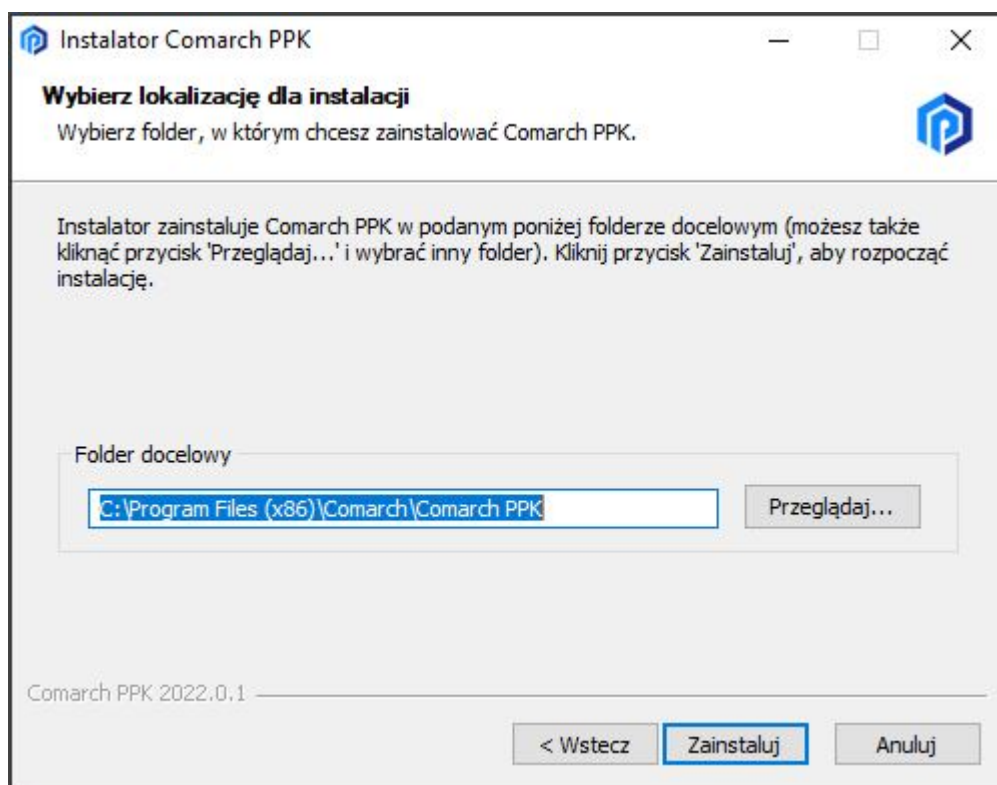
Instalator Comarch PPK

Wybierz lokalizację dla instalacji
Wybierz folder, w którym chcesz zainstalować Comarch PPK.

Instalator zainstaluje Comarch PPK w podanym poniżej folderze docelowym (możesz także kliknąć przycisk 'Przeglądaj...' i wybrać inny folder). Kliknij przycisk 'Zainstaluj', aby rozpocząć instalację.

Folder docelowy

C:\Program Files (x86)\Comarch\Comarch PPK

Przeglądaj...

Comarch PPK 2022.0.1

< Wstecz

Zainstaluj

Anuluj